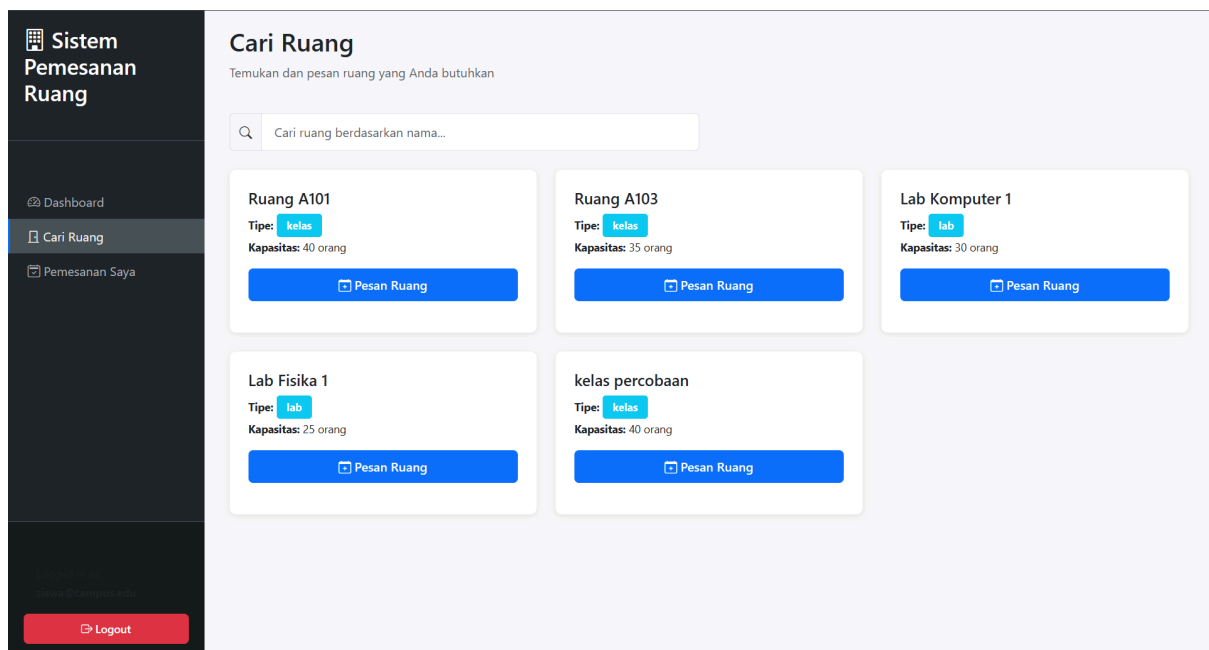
Sistem Pemesanan Ruang

Dashboard
Cari Ruang
Pemesanan Saya

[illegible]
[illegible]@campus.edu

Logout

Cari Ruang

Temukan dan pesan ruang yang Anda butuhkan

Cari ruang berdasarkan nama...

Ruang A101
Tipe: kelas
Kapasitas: 40 orang
Pesan Ruang

Ruang A103
Tipe: kelas
Kapasitas: 35 orang
Pesan Ruang

Lab Komputer 1
Tipe: lab
Kapasitas: 30 orang
Pesan Ruang

Lab Fisika 1
Tipe: lab
Kapasitas: 25 orang
Pesan Ruang

kelas percobaan
Tipe: kelas
Kapasitas: 40 orang
Pesan Ruang